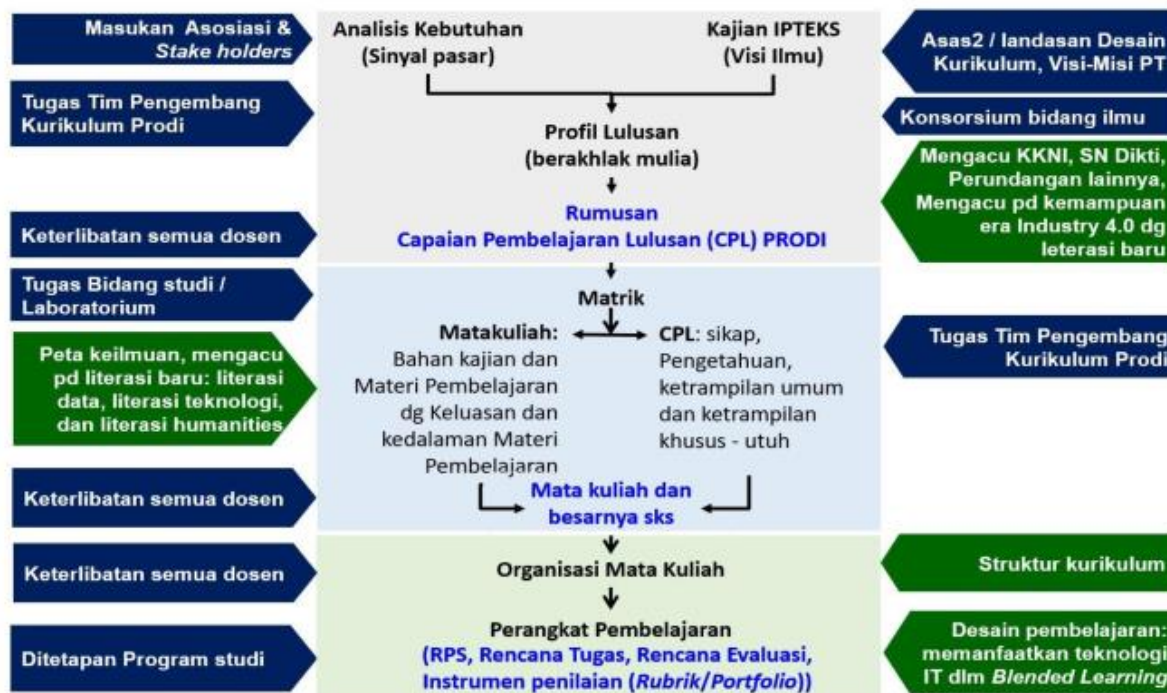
Masukan Asosiasi & *Stake holders*

Tugas Tim Pengembang Kurikulum Prodi

Keterlibatan semua dosen

Tugas Bidang studi / Laboratorium

Peta keilmuan, mengacu pd literasi baru: literasi data, literasi teknologi, dan literasi humanities

Keterlibatan semua dosen

Keterlibatan semua dosen

Ditetapan Program studi

Analisis Kebutuhan (Sinyal pasar)

Kajian IPTEKS (Visi Ilmu)

Profil Lulusan (berakhlak mulia)

Rumusan Capaian Pembelajaran Lulusan (CPL) PRODI

Matrik

Matakuliah: Bahan kajian dan Materi Pembelajaran dg Keluasan dan kedalaman Materi Pembelajaran

CPL: sikap, Pengetahuan, ketrampilan umum dan ketrampilan khusus - utuh

Mata kuliah dan besarnya sks

Organisasi Mata Kuliah

Perangkat Pembelajaran (RPS, Rencana Tugas, Rencana Evaluasi, Instrumen penilaian (*Rubrik*/*Portfolio*))

Asas2 / landasan Desain Kurikulum, Visi-Misi PT

Konsorsium bidang ilmu

Mengacu KKNI, SN Dikti, Perundangan lainnya, Mengacu pd kemampuan era Industry 4.0 dg literasi baru

Tugas Tim Pengembang Kurikulum Prodi

Struktur kurikulum

Desain pembelajaran: memanfaatkan teknologi IT dlm *Blended Learning*